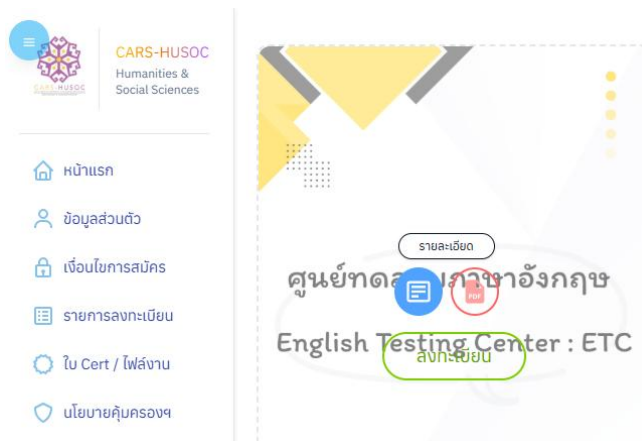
CARS-HUSOC
Humanities & Social Sciences

CARS-HUSOC

หน้าแรก
ข้อมูลส่วนตัว
เงื่อนไขการสมัคร
รายการลงทะเบียน
ใบ Cert / ไฟล์งาน
นโยบายคุ้มครองฯ

รายละเอียด
ศูนย์ทดส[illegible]ภาษาอังกฤษ
PDF
English Testing Center : ETC
ลงทะเบียน